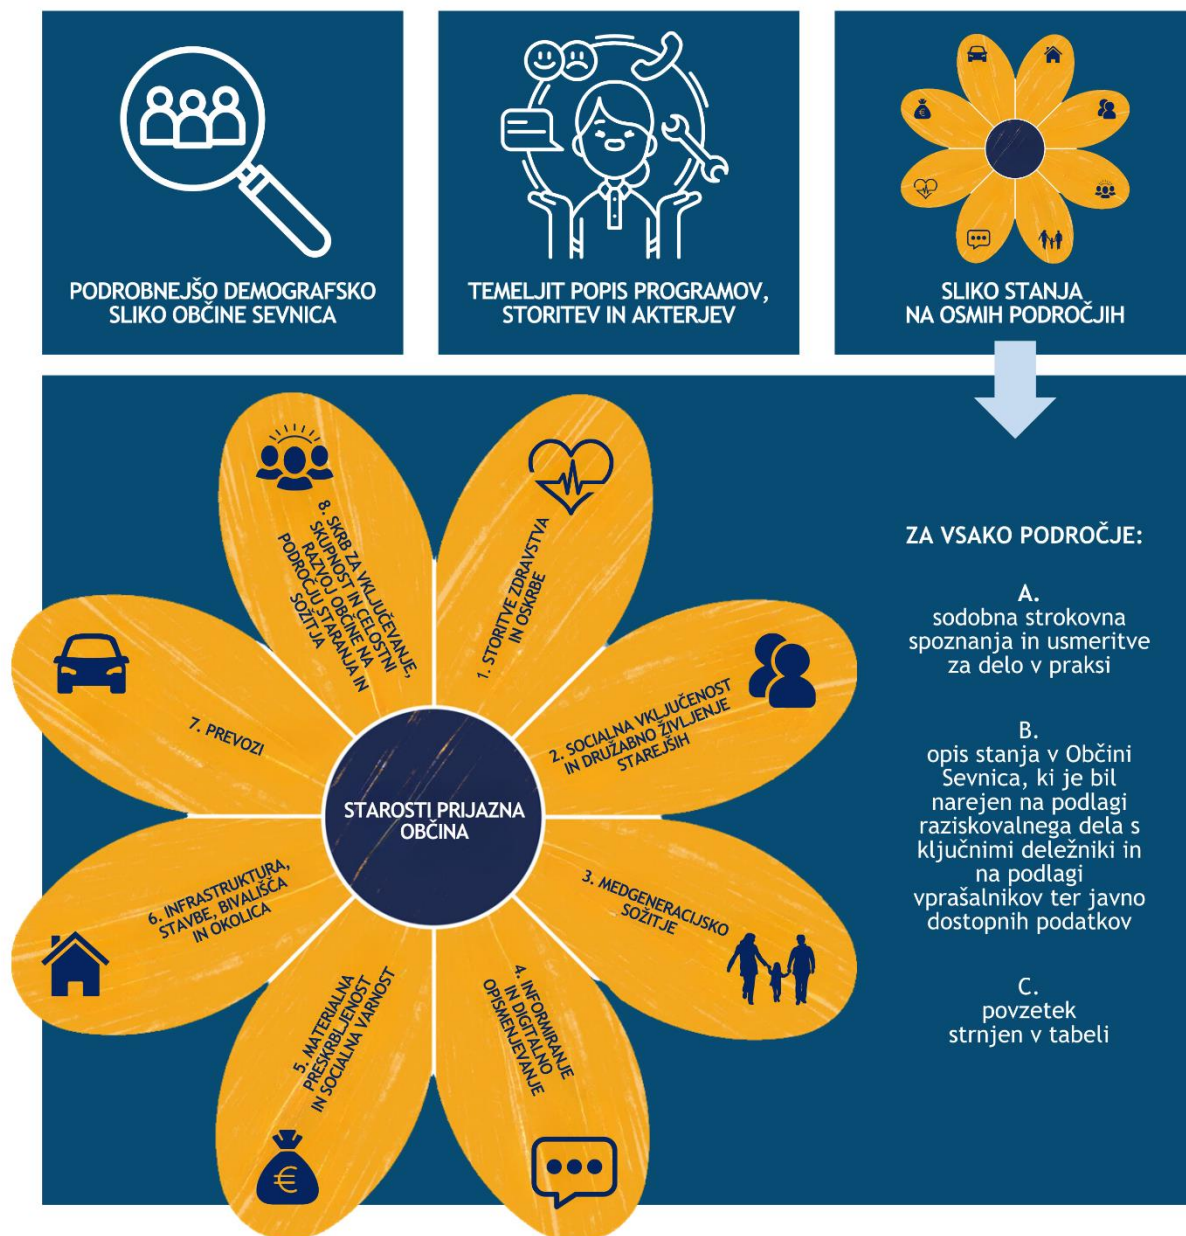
PODROBNEJŠO DEMOGRAFSKO SLIKO OBČINE SEVNICA

TEMELJIT POPIS PROGRAMOV, STORITEV IN AKTERJEV

SLIKO STANJA NA OSMIH PODROČJIH

8. SKRB ZA VKLJUČEVANJE, SKUPNOST IN CELOSTNI RAZVOJ OBČINE NA PODROČJU STARANJA IN SOŽITJA

1. STORITVE ZDRAVSTVA IN OSKRBE

2. SOCIALNA VKLJUČENOST IN DRUŽABNO ŽIVLJENJE STAREJŠIH

7. PREVOZI

STAROSTI PRIJAZNA OBČINA

3. MEDGENERACIJSKO SOŽITJE

6. INFRASTRUKTURA, STAVBE, BIVALIŠČA IN OKOLICA

5. MATERIALNA PRESKRBLJENOST IN SOCIALNA VARNOST

4. INFORMIRANJE IN DIGITALNO OPISMENJEVANJE

ZA VSAKO PODROČJE:

A.
sodobna strokovna spoznanja in usmeritve za delo v praksi

B.
opis stanja v Občini Sevnica, ki je bil narejen na podlagi raziskovalnega dela s ključnimi deležniki in na podlagi vprašalnikov ter javno dostopnih podatkov

C.
povzetek strnjen v tabeli